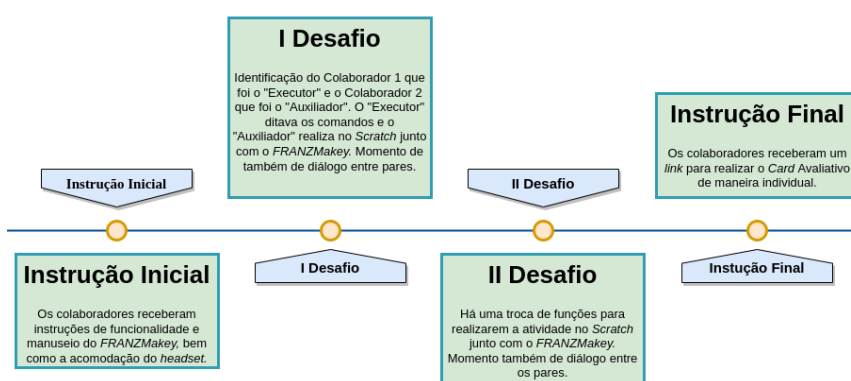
I Desafio

Identificação do Colaborador 1 que foi o "Executor" e o Colaborador 2 que foi o "Auxiliador". O "Executor" ditava os comandos e o "Auxiliador" realiza no *Scratch* junto com o *FRANZMakey*. Momento de também de diálogo entre pares.

Instrução Final

Os colaboradores receberam um *link* para realizar o *Card* Avaliativo de maneira individual.

Instrução Inicial

II Desafio

Instrução Inicial

Os colaboradores receberam instruções de funcionalidade e manuseio do *FRANZMakey*, bem como a acomodação do *headset*.

I Desafio

II Desafio

Há uma troca de funções para realizarem a atividade no *Scratch* junto com o *FRANZMakey*. Momento também de diálogo entre os pares.

Instução Final